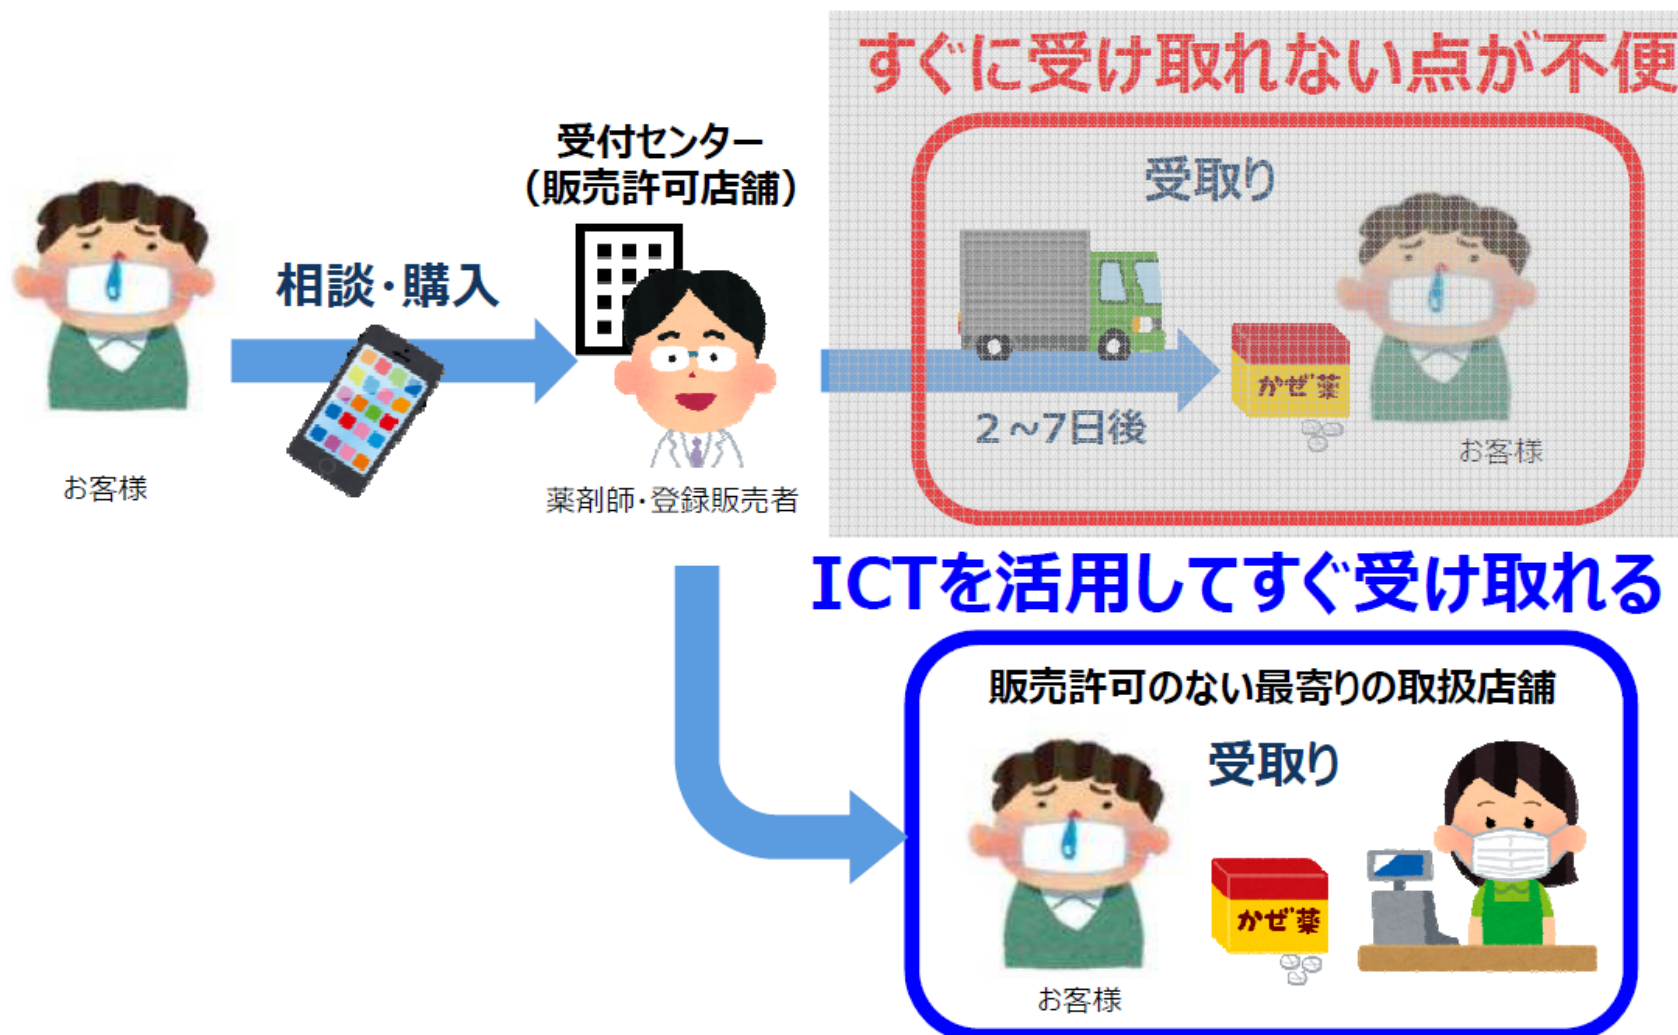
すぐに受け取れない点が不便

受付センター
（販売許可店舗）

相談・購入

お客様

薬剤師・登録販売者

受取り

2～7日後

かぜ薬

お客様

ICTを活用してすぐ受け取れる

販売許可のない最寄りの取扱店舗

受取り

かぜ薬

お客様